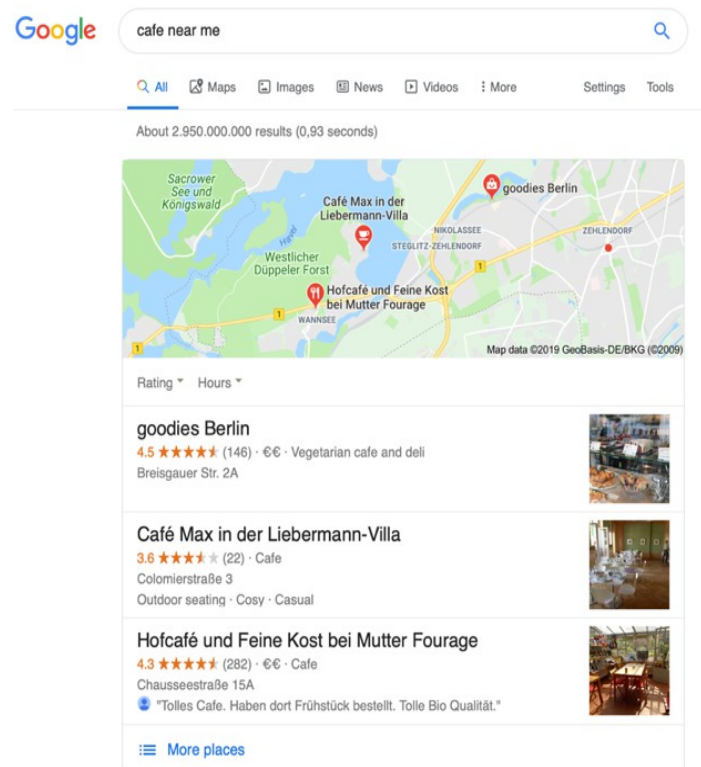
Google

cafe near me

All Maps Images News Videos More Settings Tools

About 2.950.000.000 results (0,93 seconds)

Sacrower See und Königswald

Café Max in der Liebermann-Villa

goodies Berlin

NIKOLASSEE

STEGLITZ-ZEHLENDORF

ZEHLENDORF

Havel

Westlicher Düppeler Forst

Hofcafé und Feine Kost bei Mutter Fourage

WANNSEE

1

1

1

Map data ©2019 GeoBasis-DE/BKG (©2009)

Rating Hours

goodies Berlin
4.5 ★★★★★ (146) · €€ · Vegetarian cafe and deli
Breisgauer Str. 2A

Café Max in der Liebermann-Villa
3.6 ★★★★★ (22) · Cafe
Colomierstraße 3
Outdoor seating · Cosy · Casual

Hofcafé und Feine Kost bei Mutter Fourage
4.3 ★★★★★ (282) · €€ · Cafe
Chausseestraße 15A
"Tolles Cafe. Haben dort Frühstück bestellt. Tolle Bio Qualität."

More places